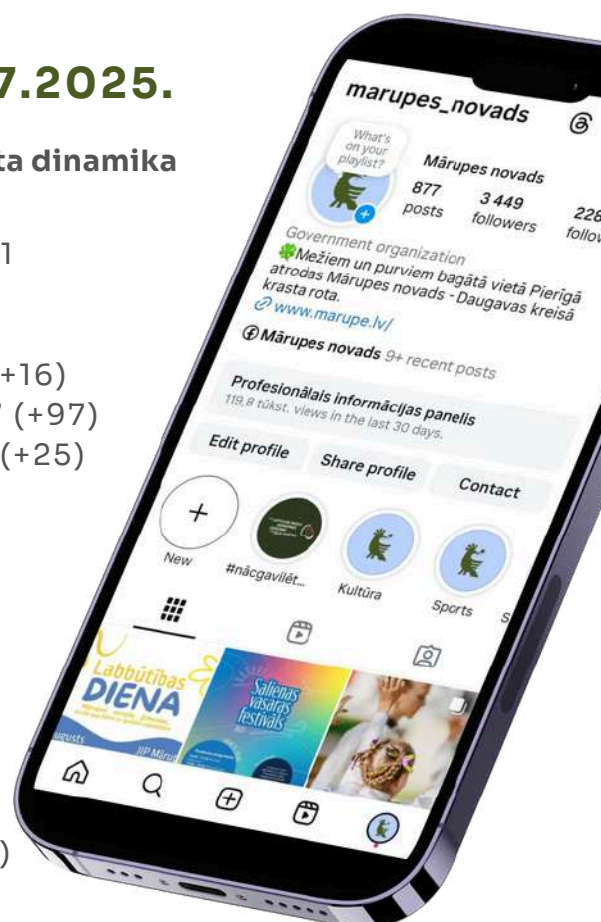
7.2025.

ta dinamika

1

+16)
(+97)
(+25)

)

marupes_novads

What's on your playlist?

Mārupes novads
877 posts
3 449 followers
228 follow

Government organization
Mežiem un purviem bagātā vietā Pierīgā atrodas Mārupes novads - Daugavas kreisā krasta rota.
www.marupe.lv/

Mārupes novads 9+ recent posts

Profesionālais informācijas panelis
119,8 tūkst. views in the last 30 days.

Edit profile
Share profile
Contact

New
#nācgavilēt...
Kultūra
Sports

Labbūtības DIENA
augusts
JIP Māru

Salienas vasaras festivāls